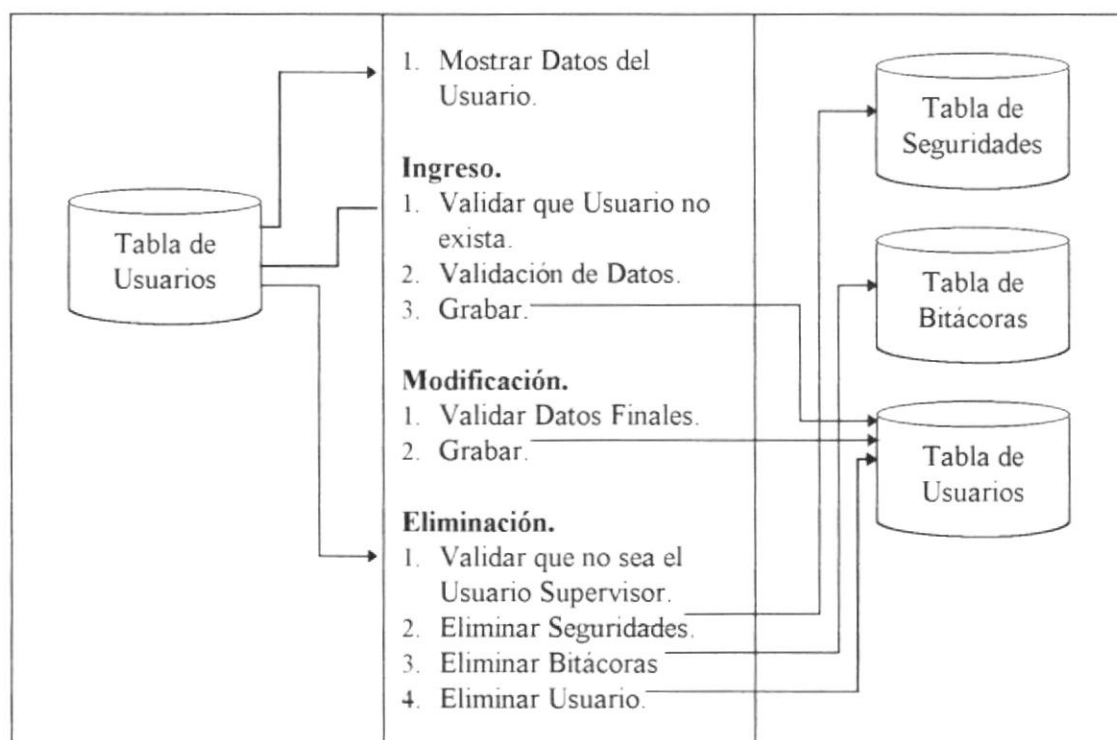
Tabla de Usuarios

1. Mostrar Datos del Usuario.

**Ingreso.**
1. Validar que Usuario no exista.
2. Validación de Datos.
3. Grabar.

**Modificación.**
1. Validar Datos Finales.
2. Grabar.

**Eliminación.**
1. Validar que no sea el Usuario Supervisor.
2. Eliminar Seguridades.
3. Eliminar Bitácoras
4. Eliminar Usuario.

Tabla de Seguridades

Tabla de Bitácoras

Tabla de Usuarios